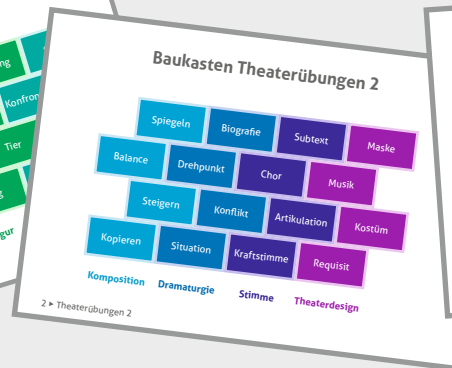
Konfron

Tier

gur

Baukasten Theaterübungen 2

Spiegeln
Biografie
Subtext
Maske
Balance
Drehpunkt
Chor
Musik
Steigern
Konflikt
Artikulation
Kostüm
Kopieren
Situation
Kraftstimme
Requisit

Komposition
Dramaturgie
Stimme
Theaterdesign

2 ▸ Theaterübungen 2